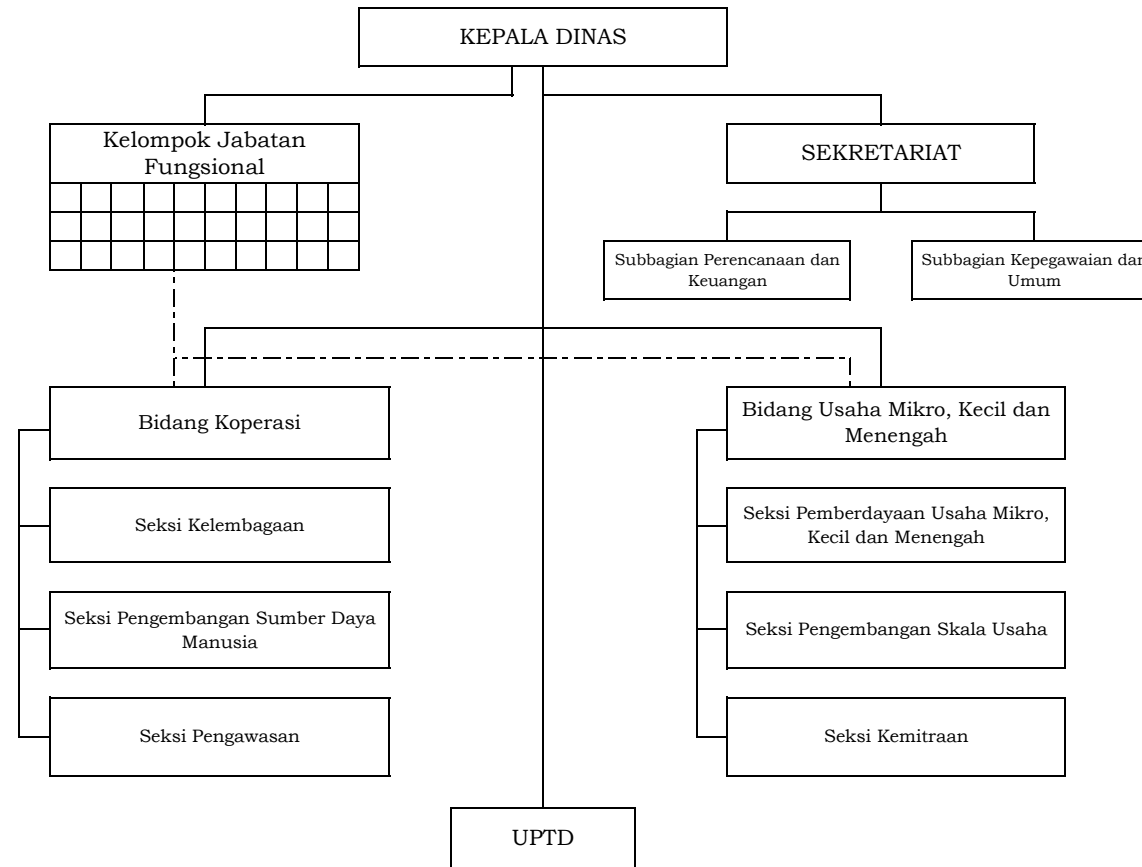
KEPALA DINAS

Kelompok Jabatan Fungsional

SEKRETARIAT

Subbagian Perencanaan dan Keuangan

Subbagian Kepegawaian dan Umum

Bidang Koperasi

Seksi Kelembagaan

Seksi Pengembangan Sumber Daya Manusia

Seksi Pengawasan

Bidang Usaha Mikro, Kecil dan Menengah

Seksi Pemberdayaan Usaha Mikro, Kecil dan Menengah

Seksi Pengembangan Skala Usaha

Seksi Kemitraan

UPTD